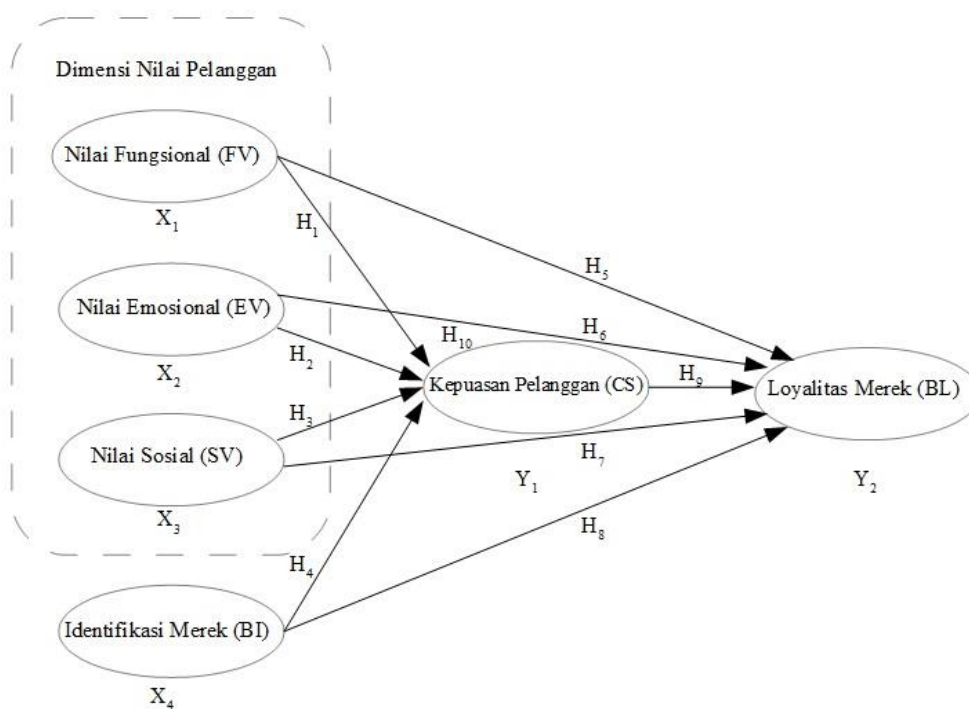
Dimensi Nilai Pelanggan

Nilai Fungsional (FV)

$X_1$

$H_1$

$H_5$

Nilai Emosional (EV)

$H_{10}$

$H_6$

$H_2$

$X_2$

Kepuasan Pelanggan (CS)

$H_9$

Loyalitas Merek (BL)

$H_3$

Nilai Sosial (SV)

$H_7$

$Y_1$

$Y_2$

$X_3$

$H_8$

$H_4$

Identifikasi Merek (BI)

$X_4$